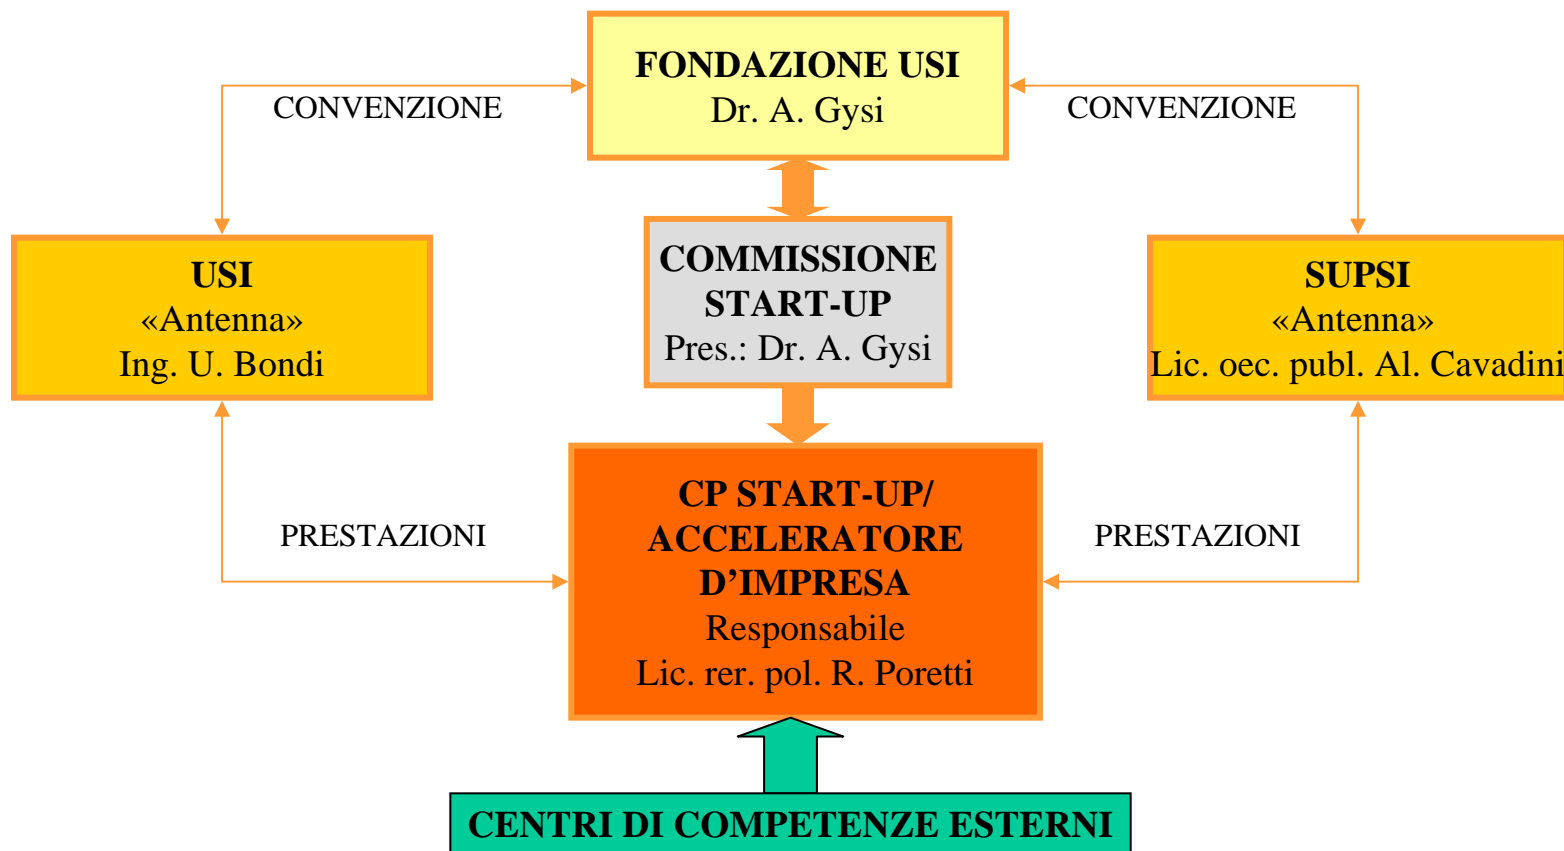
FONDAZIONE USI
Dr. A. Gysi

CONVENZIONE

CONVENZIONE

USI
«Antenna»
Ing. U. Bondi

COMMISSIONE START-UP
Pres.: Dr. A. Gysi

SUPSI
«Antenna»
Lic. oec. publ. Al. Cavadini

PRESTAZIONI

CP START-UP/ ACCELERATORE D'IMPRESA
Responsabile
Lic. rer. pol. R. Poretti

PRESTAZIONI

CENTRI DI COMPETENZE ESTERNI